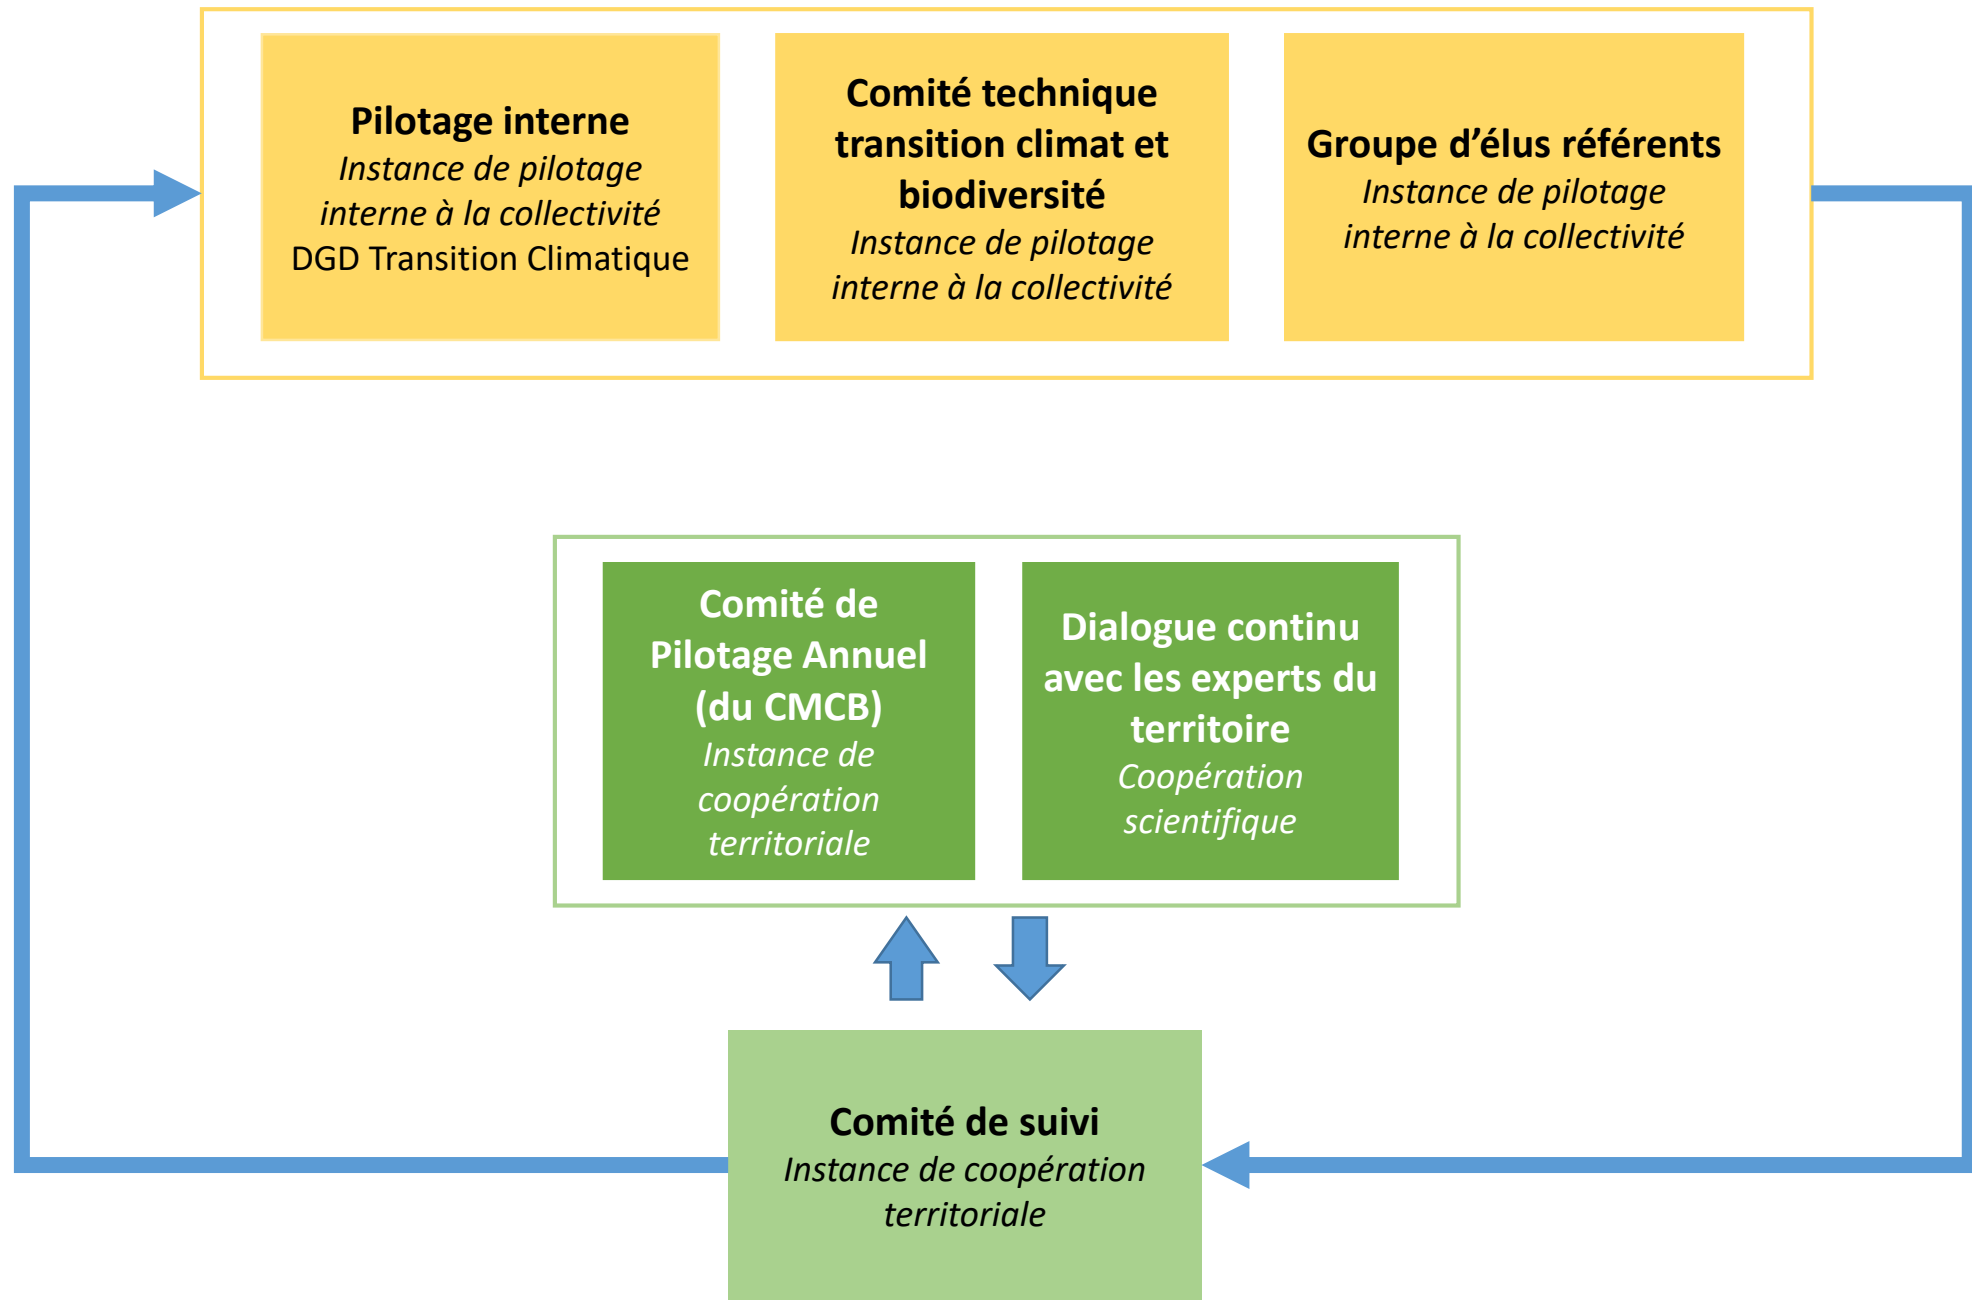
Pilotage interne
Instance de pilotage interne à la collectivité
DGD Transition Climatique

Comité technique transition climat et biodiversité
Instance de pilotage interne à la collectivité

Groupe d'élus référents
Instance de pilotage interne à la collectivité

Comité de Pilotage Annuel (du CMCB)
Instance de coopération territoriale

Dialogue continu avec les experts du territoire
Coopération scientifique

Comité de suivi
Instance de coopération territoriale